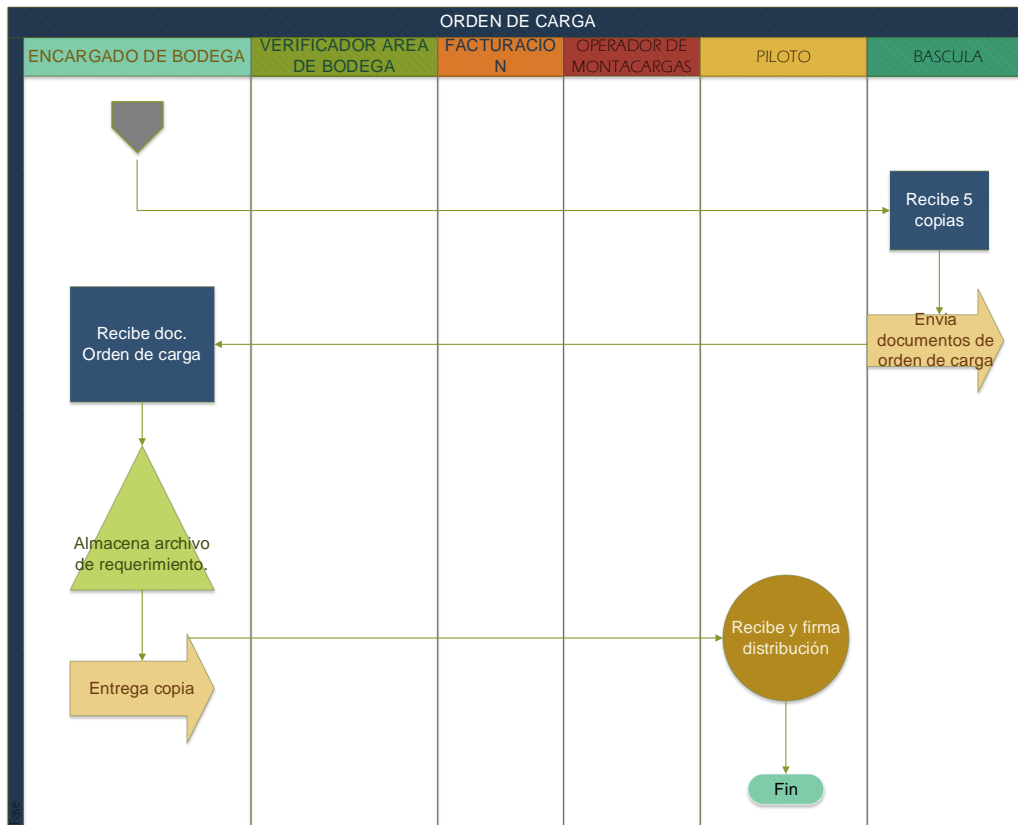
ORDEN DE CARGA

| ENCARGADO DE BODEGA | VERIFICADOR AREA DE BODEGA | FACTURACIO N | OPERADOR DE MONTACARGAS | PILOTO | BASCULA |
|---|---|---|---|---|---|

Recibe 5 copias

Envia documentos de orden de carga

Recibe doc. Orden de carga

Almacena archivo de requerimiento.

Entrega copia

Recibe y firma distribución

Fin